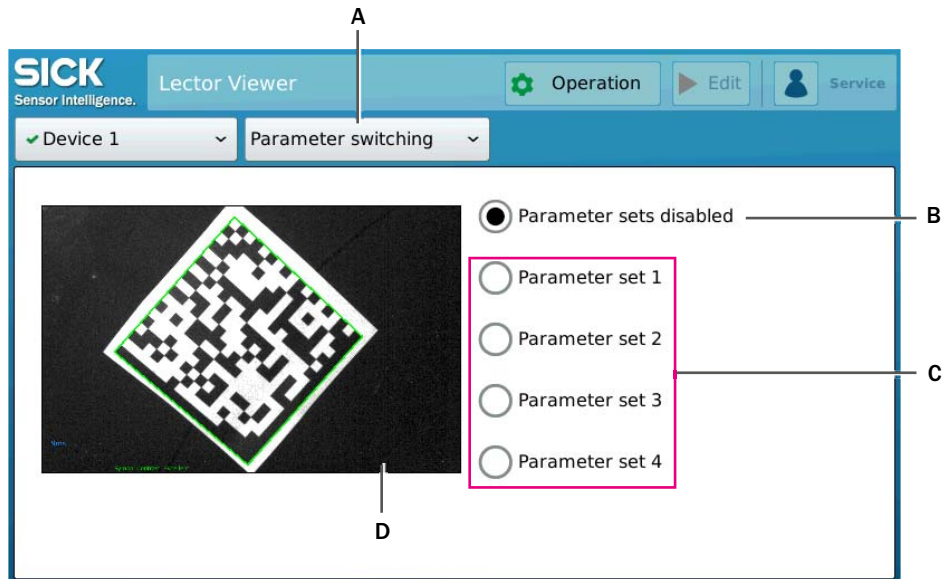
A

SICK
Sensor Intelligence.

Lector Viewer

Operation

Edit

Service

Device 1

Parameter switching

Parameter sets disabled

B

Parameter set 1

Parameter set 2

C

Parameter set 3

Parameter set 4

D